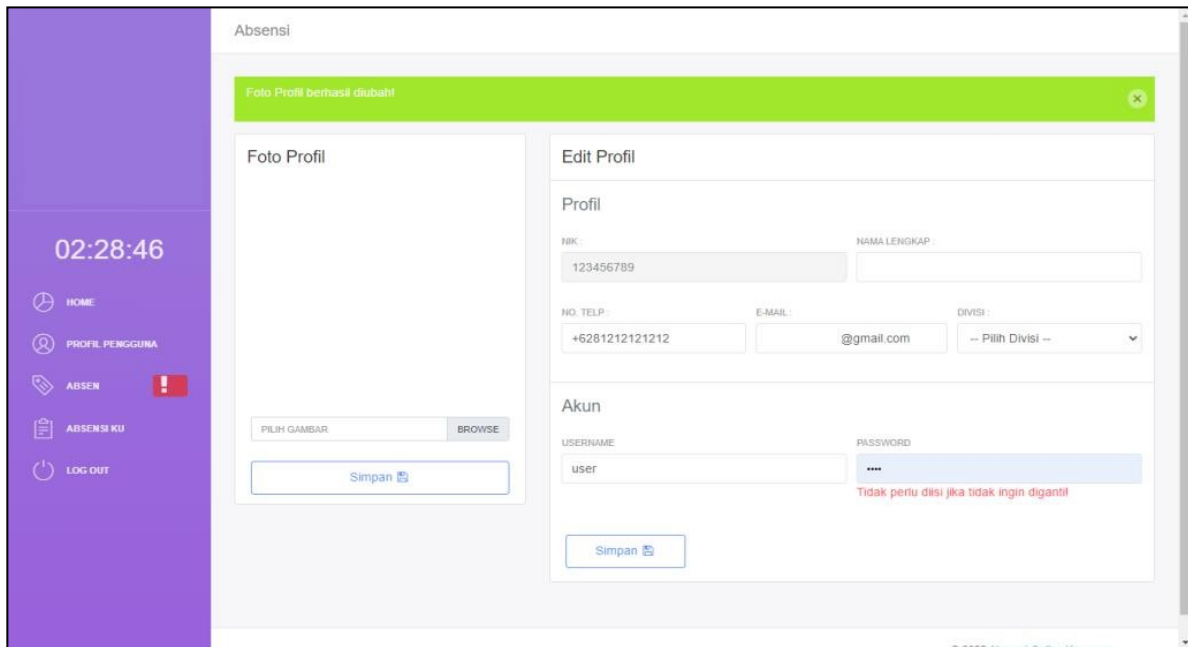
02:28:46

HOME

PROFIL PENGGUNA

ABSEN !

ABSENSI KU

LOG OUT

Absensi

Foto Profil berhasil diubah!

Foto Profil

PILIH GAMBAR BROWSE

Simpan

Edit Profil

Profil

NIK :

123456789

NAMA LENGKAP :

NO. TELP :

+6281212121212

E-MAIL :

@gmail.com

DIVISI :

-- Pilih Divisi --

Akun

USERNAME

user

PASSWORD

••••

Tidak perlu diisi jika tidak ingin diganti!

Simpan

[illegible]